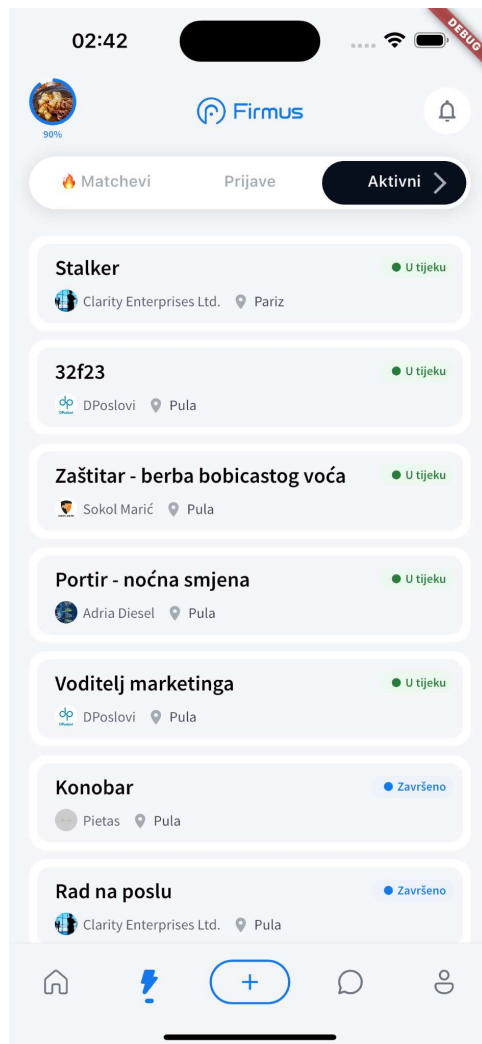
02:42

DEBUG

90%

Firmus

🔥 Matchevi

Prijave

Aktivni

Stalker
U tijeku
Clarity Enterprises Ltd. Pariz

32f23
U tijeku
DPoslovi Pula

Zaštitar - berba bobicastog voća
U tijeku
Sokol Marić Pula

Portir - noćna smjena
U tijeku
Adria Diesel Pula

Voditelj marketinga
U tijeku
DPoslovi Pula

Konobar
Završeno
Pietas Pula

Rad na poslu
Završeno
Clarity Enterprises Ltd. Pula

+